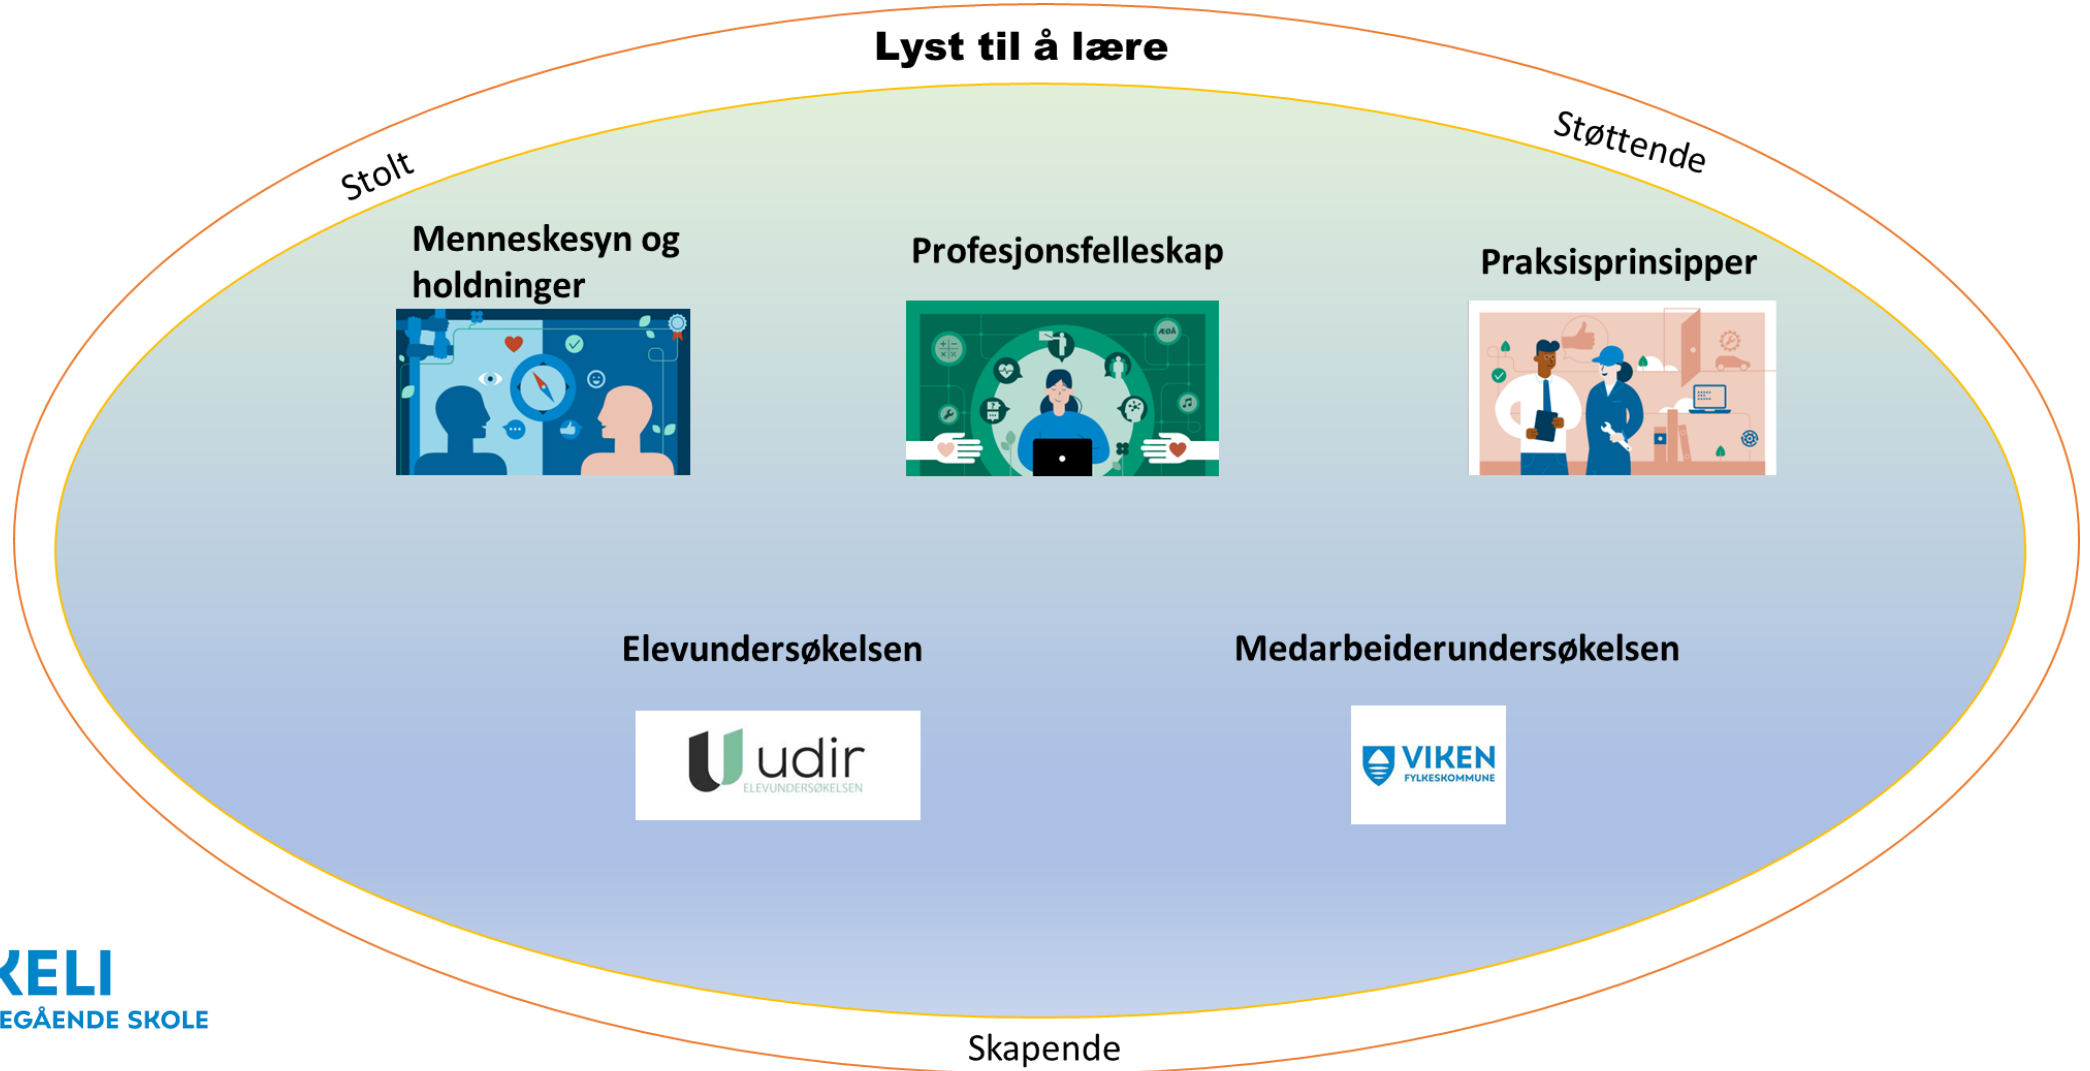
Lyst til å lære

Stolt

Støttende

Menneskesyn og holdninger

Profesjonsfelleskap

Praksisprinsipper

ÆØÅ

Elevundersøkelsen

Medarbeiderundersøkelsen

udir
ELEVUNDERSØKELSEN

VIKEN
FYLKESKOMMUNE

KELI
EGÅENDE SKOLE

Skapende